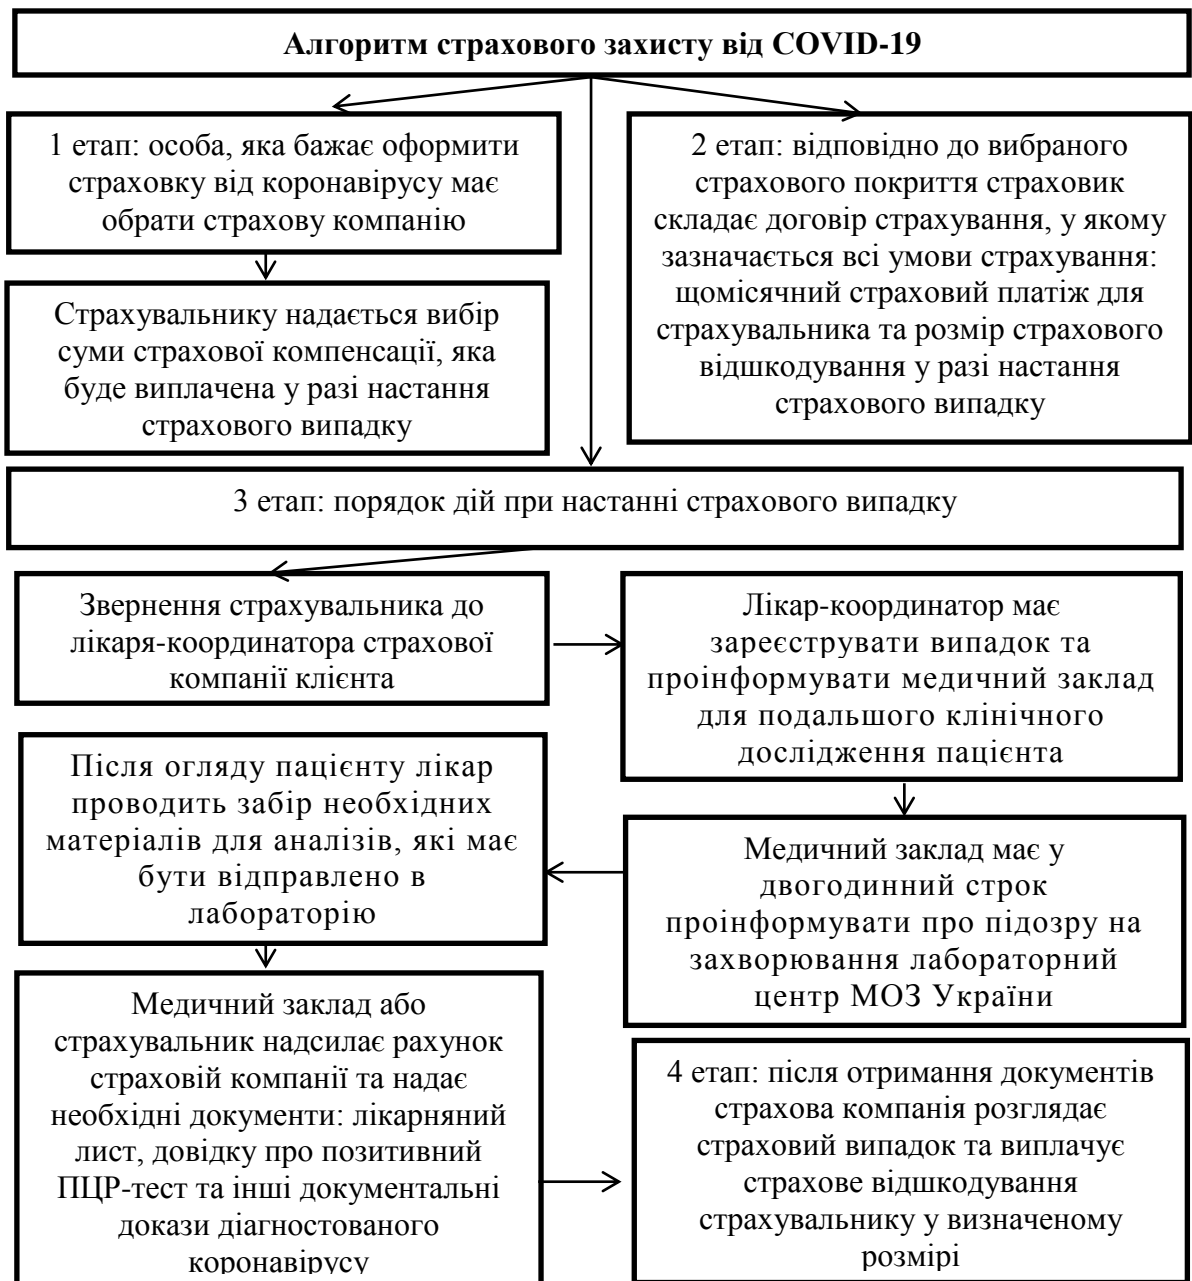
Алгоритм страхового захисту від COVID-19

1 етап: особа, яка бажає оформити страховку від коронавірусу має обрати страхову компанію

Страхувальнику надається вибір суми страхової компенсації, яка буде виплачена у разі настання страхового випадку

2 етап: відповідно до вибраного страхового покриття страховик складає договір страхування, у якому зазначається всі умови страхування: щомісячний страховий платіж для страхувальника та розмір страхового відшкодування у разі настання страхового випадку

3 етап: порядок дій при настанні страхового випадку

Звернення страхувальника до лікаря-координатора страхової компанії клієнта

Лікар-координатор має зареєструвати випадок та проінформувати медичний заклад для подальшого клінічного дослідження пацієнта

Після огляду пацієнту лікар проводить забір необхідних матеріалів для аналізів, які має бути відправлено в лабораторію

Медичний заклад має у двогодинний строк проінформувати про підозру на захворювання лабораторний центр МОЗ України

Медичний заклад або страхувальник надсилає рахунок страховій компанії та надає необхідні документи: лікарняний лист, довідку про позитивний ПЦР-тест та інші документальні докази діагностованого коронавірусу

4 етап: після отримання документів страхова компанія розглядає страховий випадок та виплачує страхове відшкодування страхувальнику у визначеному розмірі